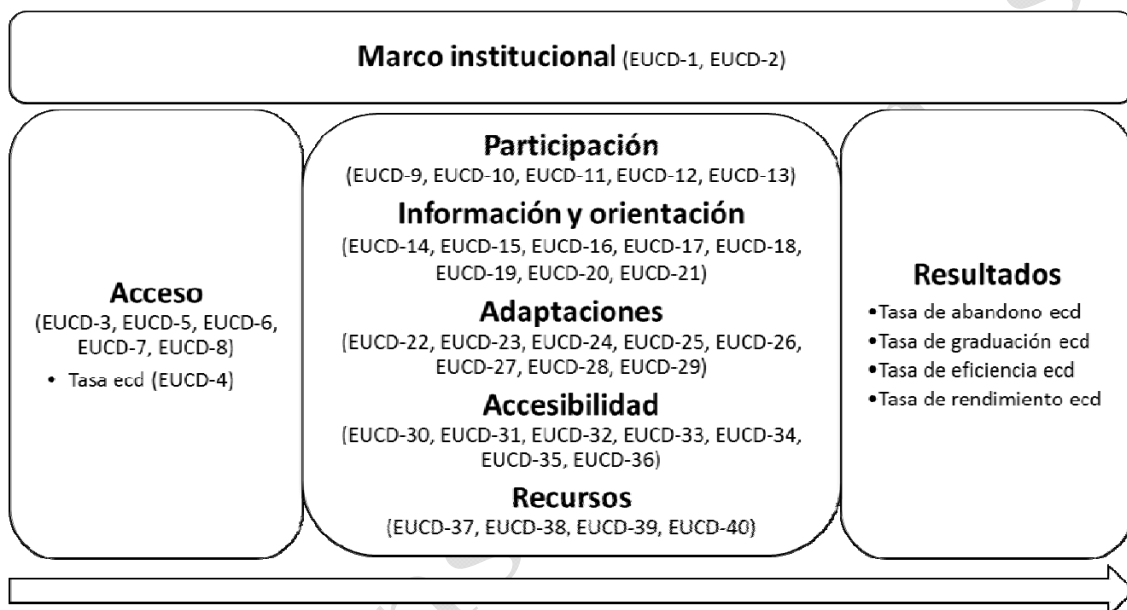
**Marco institucional** (EUCD-1, EUCD-2)

**Acceso**
(EUCD-3, EUCD-5, EUCD-6, EUCD-7, EUCD-8)
• Tasa ecd (EUCD-4)

**Participación**
(EUCD-9, EUCD-10, EUCD-11, EUCD-12, EUCD-13)

**Información y orientación**
(EUCD-14, EUCD-15, EUCD-16, EUCD-17, EUCD-18, EUCD-19, EUCD-20, EUCD-21)

**Adaptaciones**
(EUCD-22, EUCD-23, EUCD-24, EUCD-25, EUCD-26, EUCD-27, EUCD-28, EUCD-29)

**Accesibilidad**
(EUCD-30, EUCD-31, EUCD-32, EUCD-33, EUCD-34, EUCD-35, EUCD-36)

**Recursos**
(EUCD-37, EUCD-38, EUCD-39, EUCD-40)

**Resultados**
• Tasa de abandono ecd
• Tasa de graduación ecd
• Tasa de eficiencia ecd
• Tasa de rendimiento ecd